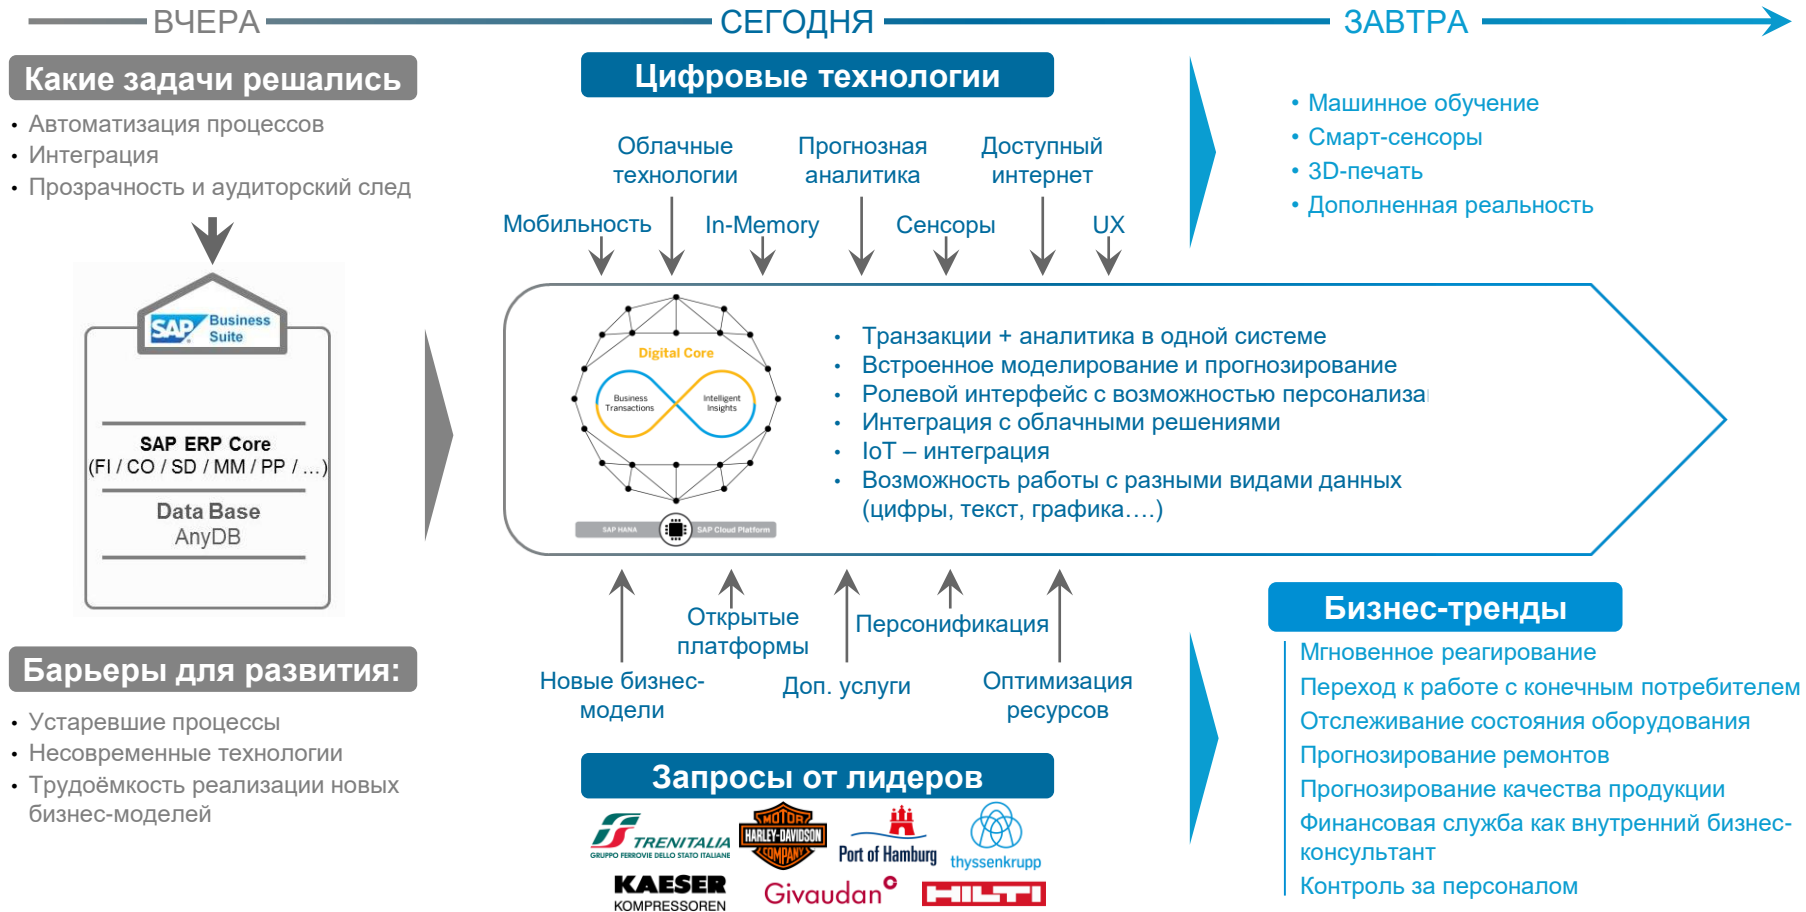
ВЧЕРА СЕГОДНЯ ЗАВТРА

Какие задачи решались

• Автоматизация процессов
• Интеграция
• Прозрачность и аудиторский след

SAP Business Suite

SAP ERP Core
(FI / CO / SD / MM / PP / …)

Data Base
AnyDB

Барьеры для развития:

• Устаревшие процессы
• Несовременные технологии
• Трудоёмкость реализации новых бизнес-моделей

Цифровые технологии

Облачные технологии
Прогнозная аналитика
Доступный интернет
Мобильность
In-Memory
Сенсоры
UX

Digital Core
Business Transactions
Intelligent Insights
SAP HANA
SAP Cloud Platform

• Транзакции + аналитика в одной системе
• Встроенное моделирование и прогнозирование
• Ролевой интерфейс с возможностью персонализа
• Интеграция с облачными решениями
• IoT – интеграция
• Возможность работы с разными видами данных (цифры, текст, графика….)

Открытые платформы
Персонификация
Новые бизнес-модели
Доп. услуги
Оптимизация ресурсов

Запросы от лидеров

TRENITALIA
GRUPPO FERROVIE DELLO STATO ITALIANE
HARLEY-DAVIDSON MOTOR COMPANY
Port of Hamburg
thyssenkrupp
KAESER KOMPRESSOREN
Givaudan
HILTI

• Машинное обучение
• Смарт-сенсоры
• 3D-печать
• Дополненная реальность

Бизнес-тренды

Мгновенное реагирование
Переход к работе с конечным потребителем
Отслеживание состояния оборудования
Прогнозирование ремонтов
Прогнозирование качества продукции
Финансовая служба как внутренний бизнес-консультант
Контроль за персоналом